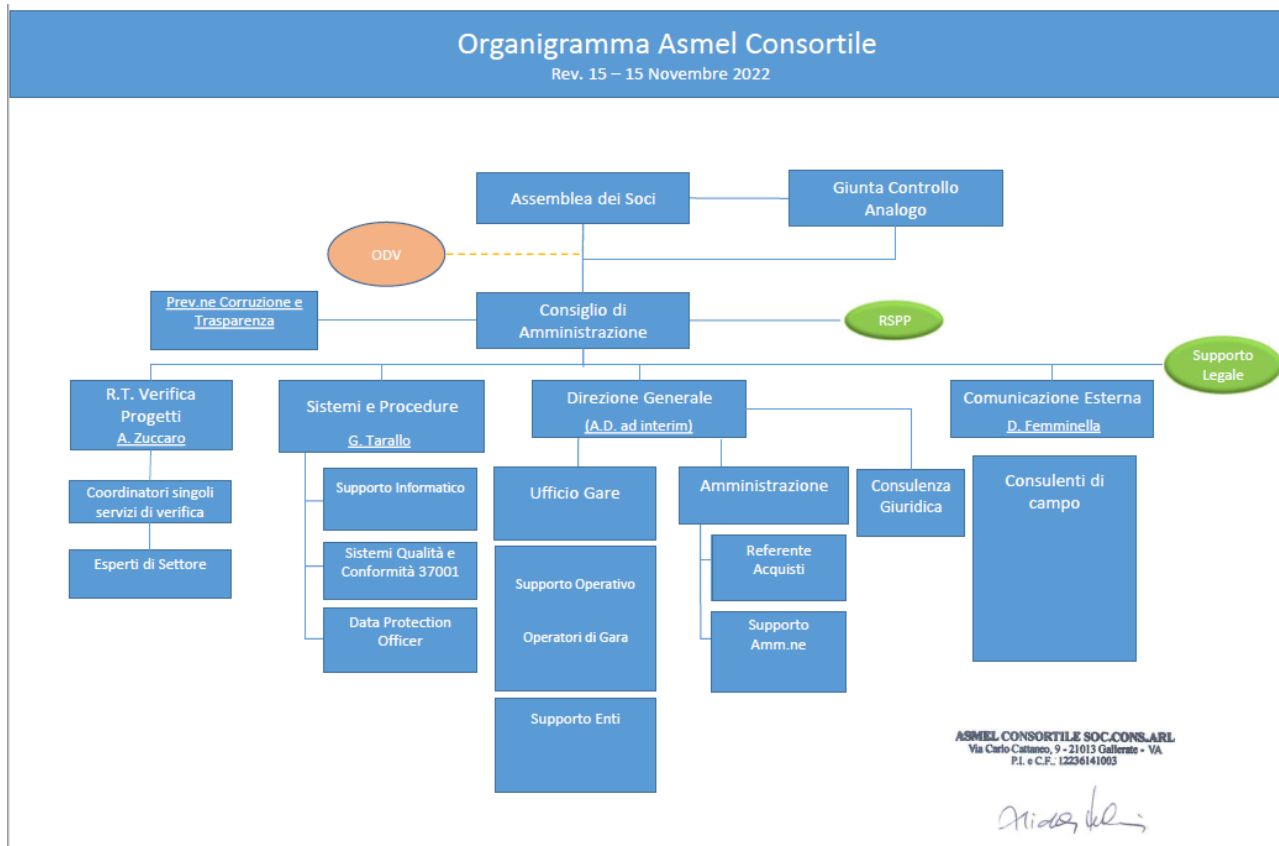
Organigramma Asmel Consortile
Rev. 15 – 15 Novembre 2022

Assemblea dei Soci

Giunta Controllo Analogo

ODV

Prev.ne Corruzione e Trasparenza

Consiglio di Amministrazione

RSPP

Supporto Legale

R.T. Verifica Progetti
A. Zuccaro

Coordinatori singoli servizi di verifica

Esperti di Settore

Sistemi e Procedure
G. Tarallo

Supporto Informatico

Sistemi Qualità e Conformità 37001

Data Protection Officer

Direzione Generale
(A.D. ad interim)

Ufficio Gare

Supporto Operativo

Operatori di Gara

Supporto Enti

Amministrazione

Referente Acquisti

Supporto Amm.ne

Consulenza Giuridica

Comunicazione Esterna
D. Femminella

Consulenti di campo

ASMEL CONSORTILE SOC.CONS.ARL
Via Carlo Cattaneo, 9 - 21013 Gallarate - VA
P.I. e C.F.: 12236141003

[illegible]